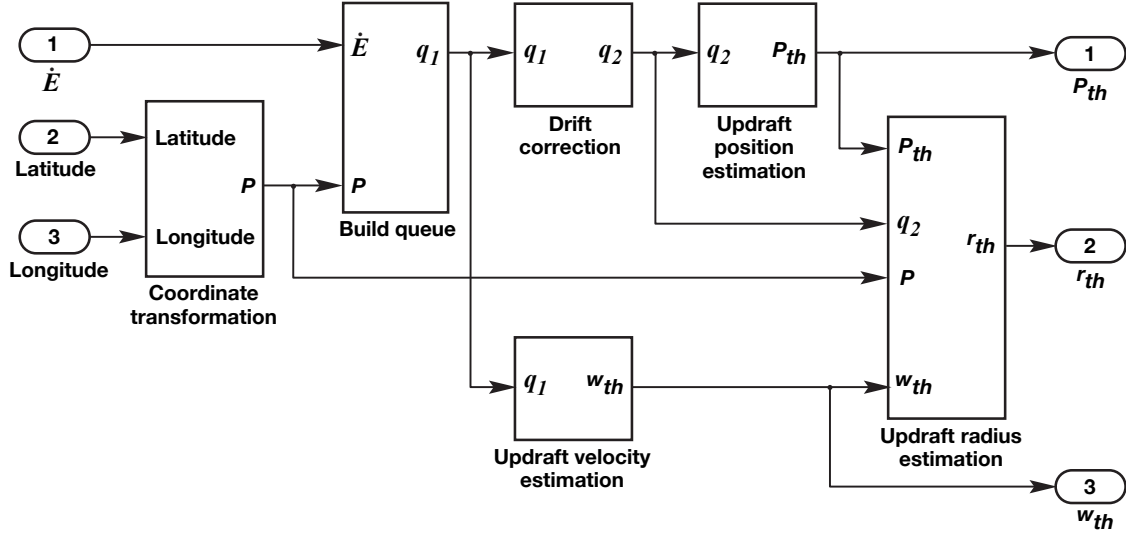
1
$\dot{E}$

2
Latitude

3
Longitude

Latitude
Longitude
$P$
Coordinate transformation

$\dot{E}$
$q_1$
$P$
Build queue

$q_1$
$q_2$
Drift correction

$q_2$
$P_{th}$
Updraft position estimation

$q_1$
$w_{th}$
Updraft velocity estimation

$P_{th}$
$q_2$
$P$
$w_{th}$
$r_{th}$
Updraft radius estimation

1
$P_{th}$

2
$r_{th}$

3
$w_{th}$